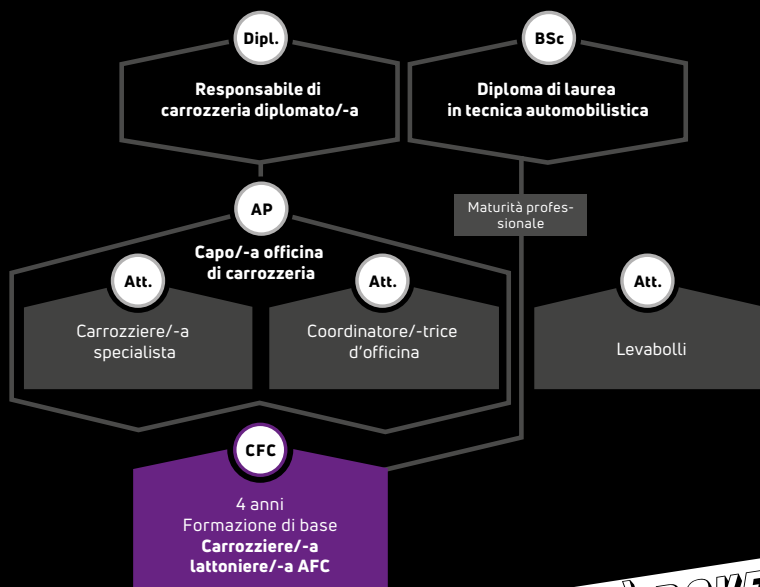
Dipl.

Responsabile di carrozzeria diplomato/-a

BSc

Diploma di laurea in tecnica automobilistica

Maturità professionale

AP

Capo/-a officina di carrozzeria

Att.

Carrozziere/-a specialista

Att.

Coordinatore/-trice d'officina

Att.

Levabolli

CFC

4 anni
Formazione di base
**Carrozziere/-a lattoniere/-a AFC**

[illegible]